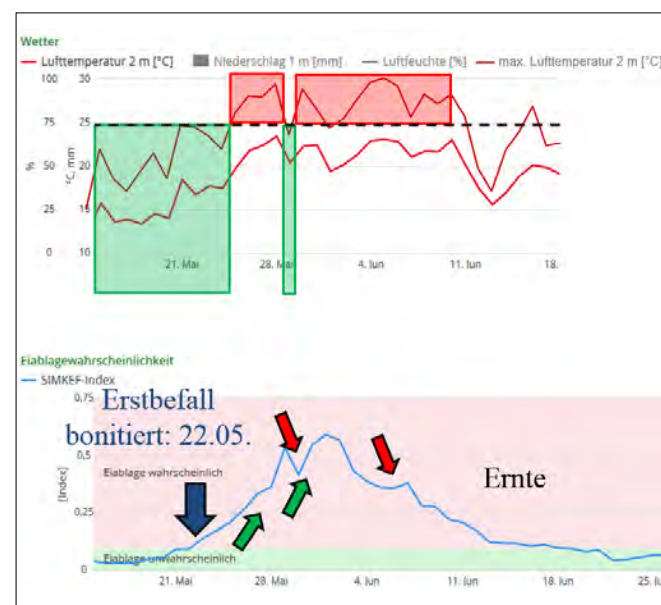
Wetter

Lufttemperatur 2 m [°C]  Niederschlag 1 m [mm]  Luftfeuchte [%]  max. Lufttemperatur 2 m [°C]

100 75 50 25 0

%

30 25 20 15 10

°C, mm

21. Mai  28. Mai  4. Jun  11. Jun  18.

Eiablagewahrscheinlichkeit

SIMKEF-Index

0,75 0,5 0,25 0

[Index]

Erstbefall bonitiert: 22.05.

Eiablage wahrscheinlich

Ernte

Eiablage unwahrscheinlich

21. Mai  28. Mai  4. Jun  11. Jun  18. Jun  25. Ju